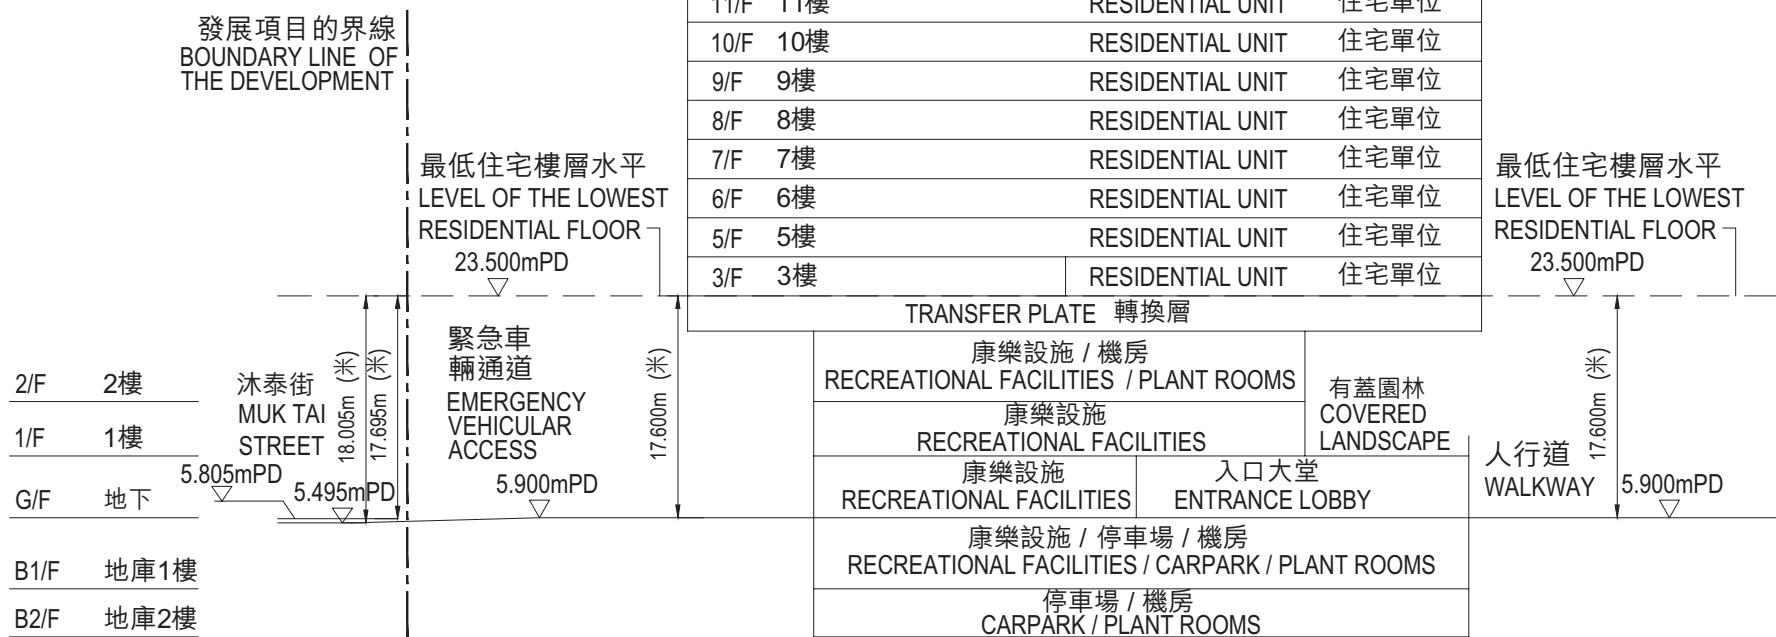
發展項目的界線
BOUNDARY LINE OF THE DEVELOPMENT

11/F 11樓 RESIDENTIAL UNIT 住宅單位
10/F 10樓 RESIDENTIAL UNIT 住宅單位
9/F 9樓 RESIDENTIAL UNIT 住宅單位
8/F 8樓 RESIDENTIAL UNIT 住宅單位
7/F 7樓 RESIDENTIAL UNIT 住宅單位
6/F 6樓 RESIDENTIAL UNIT 住宅單位
5/F 5樓 RESIDENTIAL UNIT 住宅單位
3/F 3樓 RESIDENTIAL UNIT 住宅單位

最低住宅樓層水平
LEVEL OF THE LOWEST RESIDENTIAL FLOOR
23.500mPD

最低住宅樓層水平
LEVEL OF THE LOWEST RESIDENTIAL FLOOR
23.500mPD

TRANSFER PLATE 轉換層

緊急車輛通道
EMERGENCY VEHICULAR ACCESS

17.600m (米)

康樂設施 / 機房
RECREATIONAL FACILITIES / PLANT ROOMS

有蓋園林
COVERED LANDSCAPE

康樂設施
RECREATIONAL FACILITIES

康樂設施
RECREATIONAL FACILITIES

入口大堂
ENTRANCE LOBBY

人行道
WALKWAY

17.600m (米)

5.900mPD

2/F 2樓
1/F 1樓
G/F 地下
B1/F 地庫1樓
B2/F 地庫2樓

沐泰街
MUK TAI STREET

18.005m (米)
17.695m (米)

5.805mPD
5.495mPD
5.900mPD

康樂設施 / 停車場 / 機房
RECREATIONAL FACILITIES / CARPARK / PLANT ROOMS

停車場 / 機房
CARPARK / PLANT ROOMS